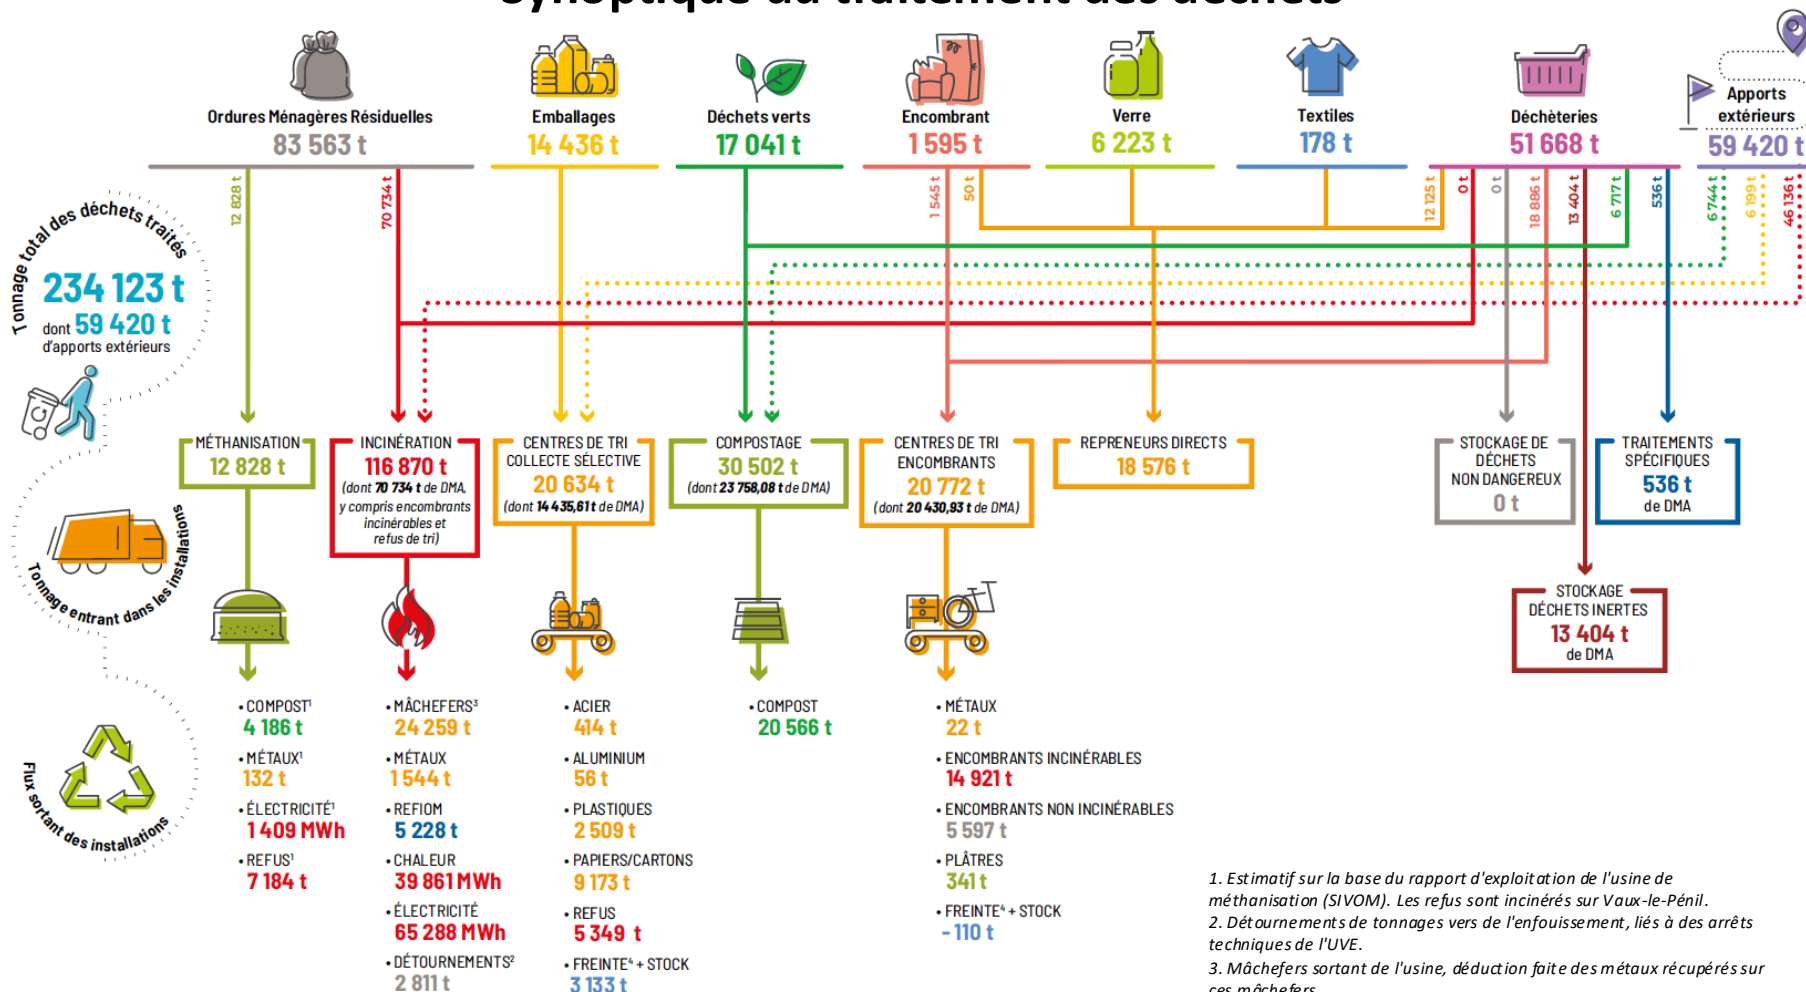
Ordures Ménagères Résiduelles
83 563 t

Emballages
14 436 t

Déchets verts
17 041 t

Encombrant
1 595 t

Verre
6 223 t

Textiles
178 t

Déchèteries
51 668 t

Apports extérieurs
59 420 t

12 828 t
70 734 t
1 545 t
50 t
12 125 t
0 t
0 t
18 886 t
13 404 t
6 717 t
536 t
6 744 t
6 199 t
46 136 t

Tonnage total des déchets traités
234 123 t
dont 59 420 t d'apports extérieurs

Tonnage entrant dans les installations

MÉTHANISATION
12 828 t

INCINÉRATION
116 870 t
(dont 70 734 t de DMA, y compris encombrants incinérables et refus de tri)

CENTRES DE TRI COLLECTE SÉLECTIVE
20 634 t
(dont 14 435,61 t de DMA)

COMPOSTAGE
30 502 t
(dont 23 758,08 t de DMA)

CENTRES DE TRI ENCOMBRANTS
20 772 t
(dont 20 430,93 t de DMA)

REPRENEURS DIRECTS
18 576 t

STOCKAGE DE DÉCHETS NON DANGEREUX
0 t

TRAITEMENTS SPÉCIFIQUES
536 t
de DMA

STOCKAGE DÉCHETS INERTES
13 404 t
de DMA

Flux sortant des installations

• COMPOST¹
4 186 t
• MÉTAUX¹
132 t
• ÉLECTRICITÉ¹
1 409 MWh
• REFUS¹
7 184 t

• MÂCHEFERS³
24 259 t
• MÉTAUX
1 544 t
• REFIOM
5 228 t
• CHALEUR
39 861 MWh
• ÉLECTRICITÉ
65 288 MWh
• DÉTOURNEMENTS²
2 811 t

• ACIER
414 t
• ALUMINIUM
56 t
• PLASTIQUES
2 509 t
• PAPIERS/CARTONS
9 173 t
• REFUS
5 349 t
• FREINTE⁴ + STOCK
3 133 t

• COMPOST
20 566 t

• MÉTAUX
22 t
• ENCOMBRANTS INCINÉRABLES
14 921 t
• ENCOMBRANTS NON INCINÉRABLES
5 597 t
• PLÂTRES
341 t
• FREINTE⁴ + STOCK
- 110 t

1. Estimatif sur la base du rapport d'exploitation de l'usine de méthanisation (SIVOM). Les refus sont incinérés sur Vaux-le-Pénil.
2. Détournements de tonnages vers de l'enfouissement, liés à des arrêts techniques de l'UVE.
3. Mâchefers sortant de l'usine, déduction faite des métaux récupérés sur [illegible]